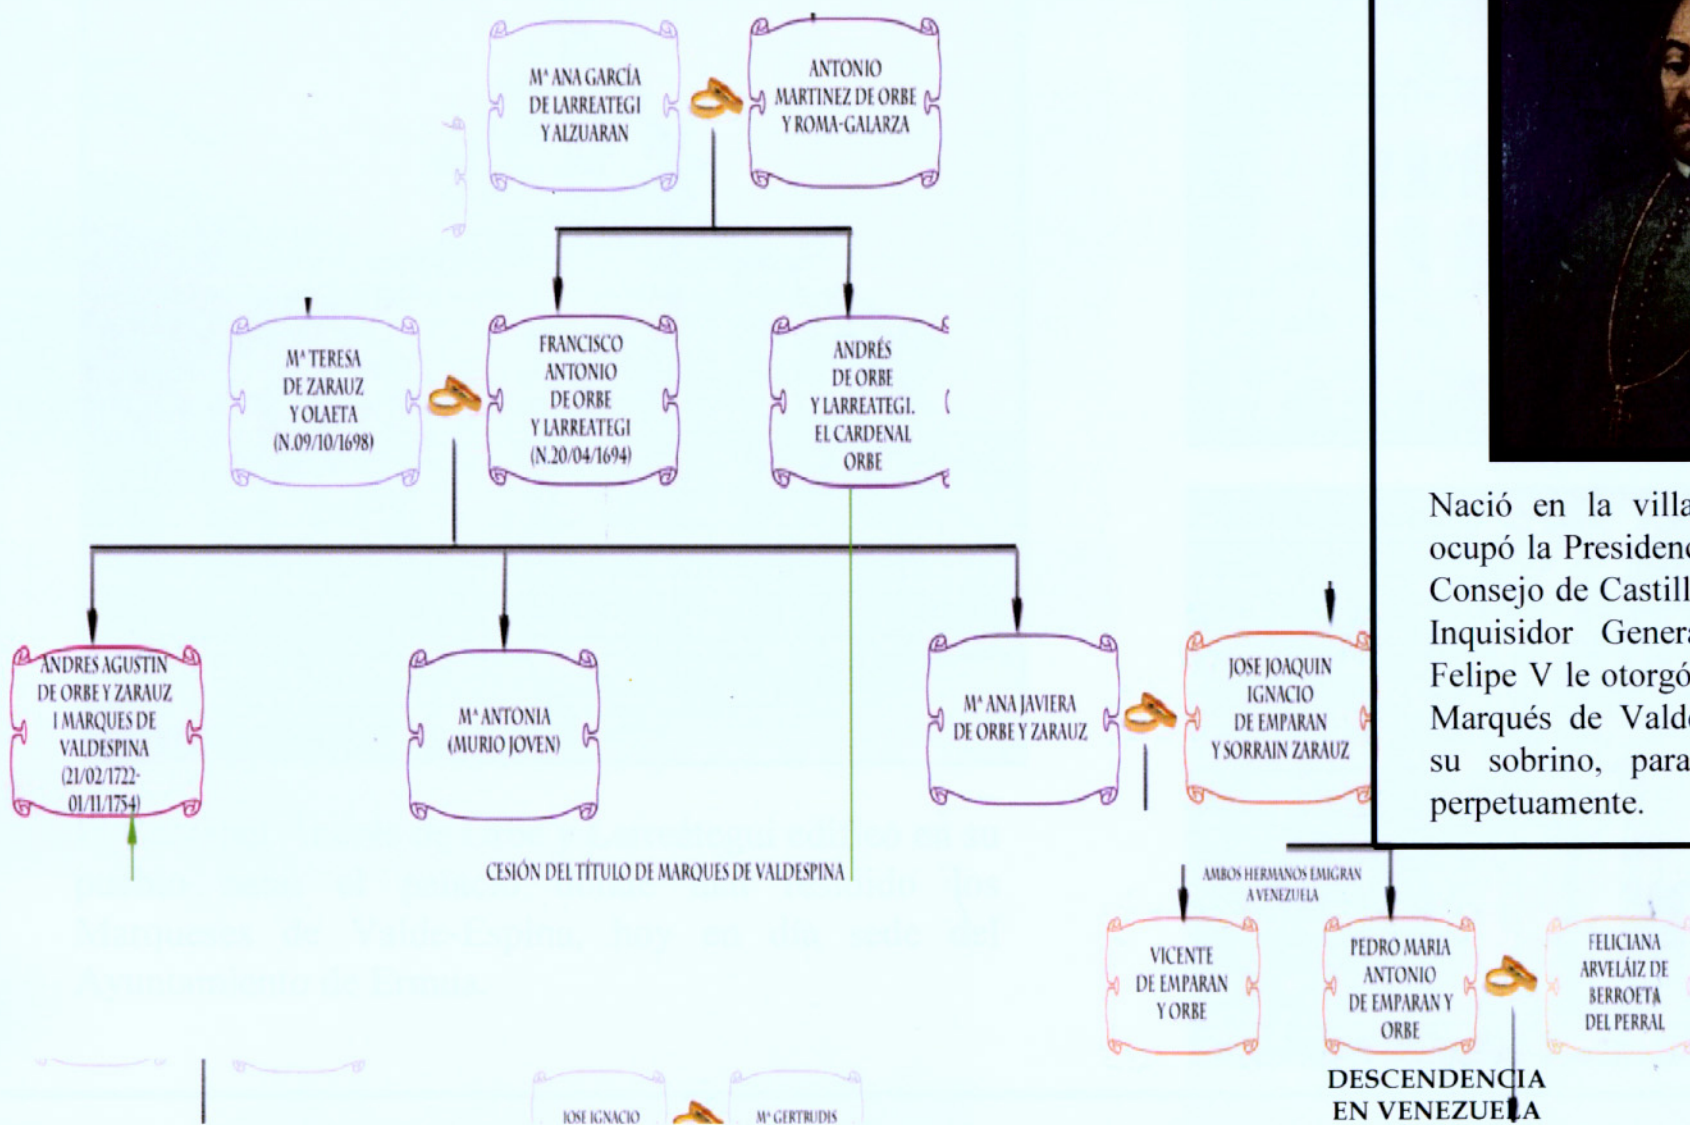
Mª ANA GARCÍA DE LARREATEGI Y ALZUARAN

ANTONIO MARTINEZ DE ORBE Y ROMA-GALARZA

Mª TERESA DE ZARAUZ Y OLAETA (N.09/10/1698)

FRANCISCO ANTONIO DE ORBE Y LARREATEGI (N.20/04/1694)

ANDRÉS DE ORBE Y LARREATEGI. EL CARDENAL ORBE

ANDRES AGUSTIN DE ORBE Y ZARAUZ I MARQUES DE VALDESPINA (21/02/1722-01/11/1754)

Mª ANTONIA (MURIO JOVEN)

Mª ANA JAVIERA DE ORBE Y ZARAUZ

JOSE JOAQUIN IGNACIO DE EMPARAN Y SORRAIN ZARAUZ

CESIÓN DEL TÍTULO DE MARQUES DE VALDESPINA

AMBOS HERMANOS EMIGRAN A VENEZUELA

VICENTE DE EMPARAN Y ORBE

PEDRO MARIA ANTONIO DE EMPARAN Y ORBE

FELICIANA ARVELÁIZ DE BERROETA DEL PERRAL

DESCENDENCIA EN VENEZUELA

JOSE IGNACIO

Mª GERTRUDIS

Nació en la villa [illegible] ocupó la Presidenc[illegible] Consejo de Castill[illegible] Inquisidor Genera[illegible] Felipe V le otorgó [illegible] Marqués de Vald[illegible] su sobrino, para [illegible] perpetuamente.